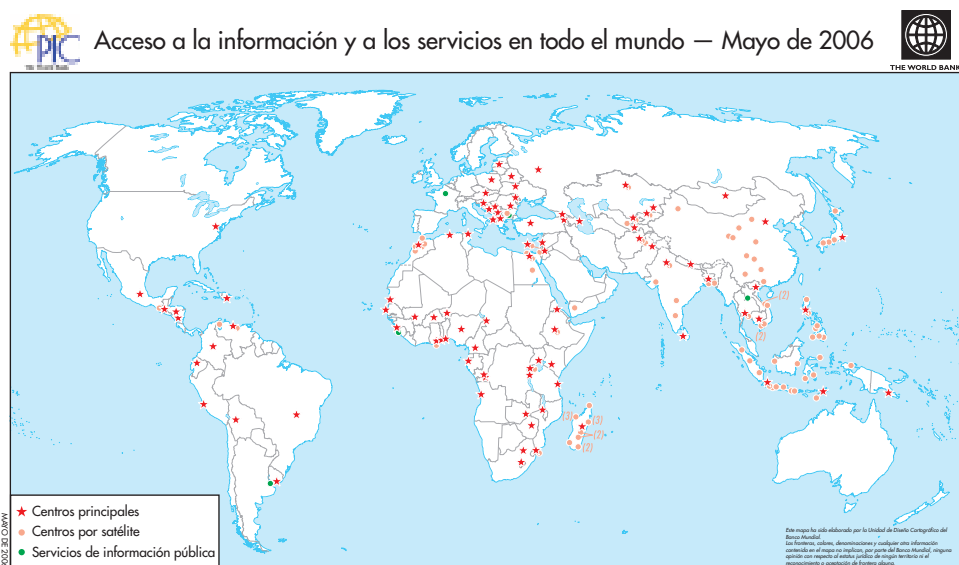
PIC

Acceso a la información y a los servicios en todo el mundo — Mayo de 2006

THE WORLD BANK

(2)
(2)
(3)
(3)
(2)
(2)

Centros principales
Centros por satélite
Servicios de información pública

MAYO DE 200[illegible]

Este mapa ha sido elaborado por la Unidad de Diseño Cartográfico del Banco Mundial. Las fronteras, colores, denominaciones y cualquier otra información contenida en el mapa no implican, por parte del Banco Mundial, ninguna opinión con respecto al estatus jurídico de ningún territorio ni el reconocimiento o aceptación de frontera alguna.